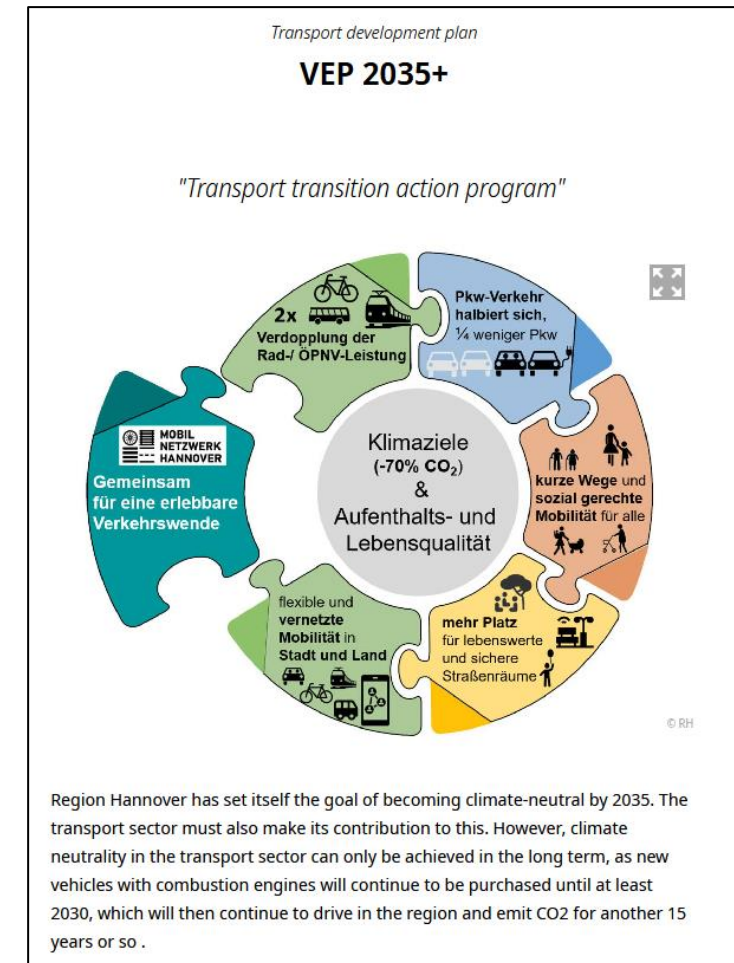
Transport development plan

VEP 2035+

"Transport transition action program"

2x
Verdopplung der Rad-/ ÖPNV-Leistung

Pkw-Verkehr halbiert sich, ¼ weniger Pkw

MOBIL NETZWERK HANNOVER

Gemeinsam für eine erlebbare Verkehrswende

Klimaziele
(-70% $CO_2$)
&
Aufenthalts- und Lebensqualität

kurze Wege und sozial gerechte Mobilität für alle

flexible und vernetzte Mobilität in Stadt und Land

mehr Platz für lebenswerte und sichere Straßenräume

© RH

Region Hannover has set itself the goal of becoming climate-neutral by 2035. The transport sector must also make its contribution to this. However, climate neutrality in the transport sector can only be achieved in the long term, as new vehicles with combustion engines will continue to be purchased until at least 2030, which will then continue to drive in the region and emit CO2 for another 15 years or so .